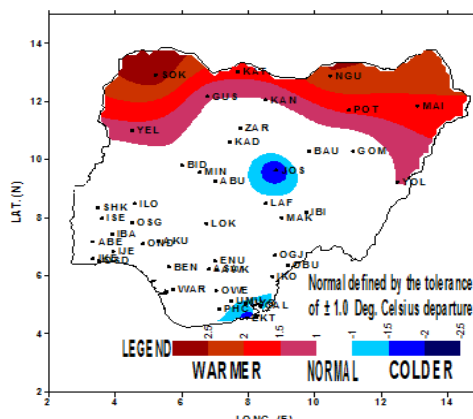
14
12
10
8
6
4
2
LAT. (N)
2 4 6 8 10 12 14
LONG. (E)
SOK
KAT
NGU
GUS
KAN
POT
MAI
YEL
ZAR
KAD
BAU
GOM
BID
MIN
ABU
JOS
YOL
SHK
ILO
ISE
OSG
LAF
IBI
MAK
LOK
IBA
ABE
ONDO
AKU
UE
IKD
BEN
ENU
ASOK
OGJ
OBU
IKO
WAR
OWE
UMU
PHC
CAL
EKT
Normal defined by the tolerance of ± 1.0 Deg. Celsius departure
LEGEND
2.5
2
1.5
1
-1
-1.5
-2
-2.5
WARMER
NORMAL
COLDER